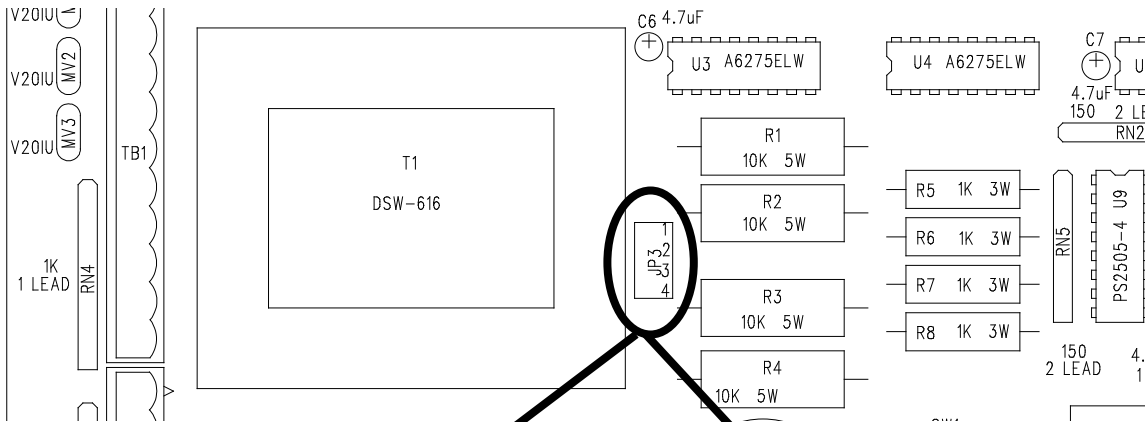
V20IU MV1
V20IU MV2
V20IU MV3
TB1
1K
1 LEAD
RN4
T1
DSW-616
C6 4.7uF
U3 A6275ELW
U4 A6275ELW
C7
4.7uF
U
150 2 LE
RN2
R1
10K 5W
R2
10K 5W
JP3
1
2
3
4
R3
10K 5W
R4
10K 5W
R5 1K 3W
R6 1K 3W
R7 1K 3W
R8 1K 3W
RN5
PS2505-4 U9
150
2 LEAD
4.
1